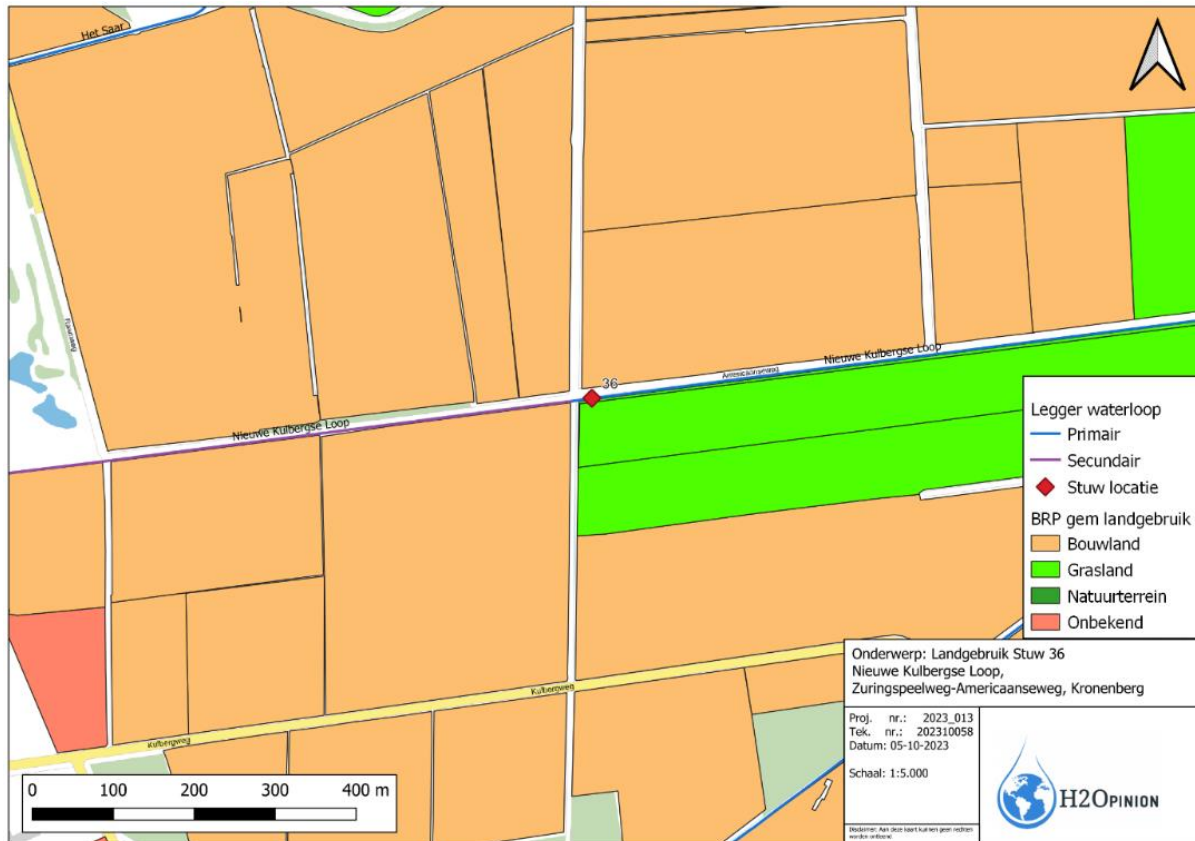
Het Saar

Baarloseweg

36

Americaanseweg

Nieuwe Kulbergse Loop

Nieuwe Kulbergse Loop

Kulbergweg

Kulbergweg

Legger waterloop
Primair
Secundair
Stuw locatie
BRP gem landgebruik
Bouwland
Grasland
Natuurterrein
Onbekend

Onderwerp: Landgebruik Stuw 36
Nieuwe Kulbergse Loop,
Zuringspeelweg-Americaanseweg, Kronenberg

Proj. nr.: 2023_013
Tek. nr.: 202310058
Datum: 05-10-2023

Schaal: 1:5.000

Disclaimer: Aan deze kaart kunnen geen rechten worden ontleend.

H2OPINION

0 100 200 300 400 m